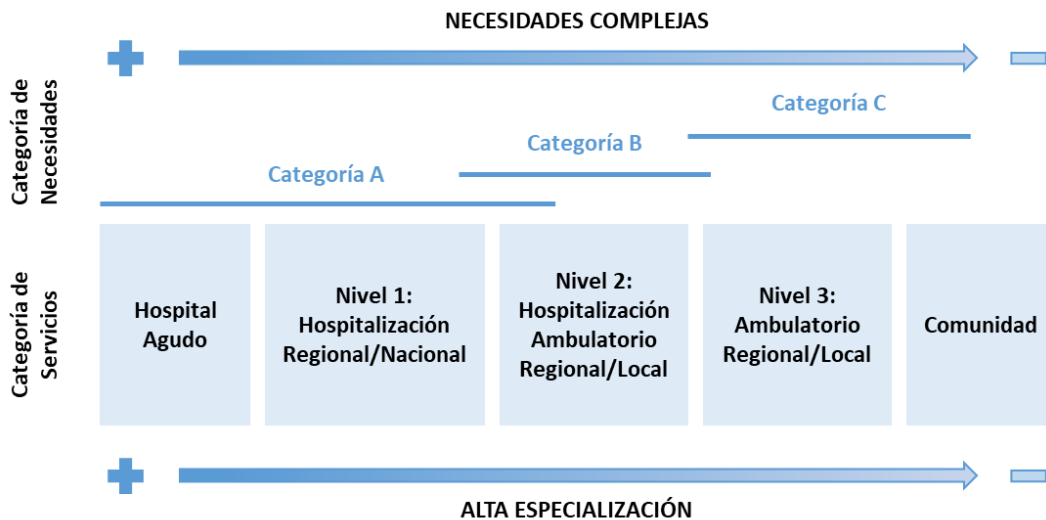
NECESIDADES COMPLEJAS

+ −

Categoría de Necesidades

Categoría C

Categoría B

Categoría A

Categoría de Servicios

Hospital Agudo

Nivel 1: Hospitalización Regional/Nacional

Nivel 2: Hospitalización Ambulatorio Regional/Local

Nivel 3: Ambulatorio Regional/Local

Comunidad

+ −

ALTA ESPECIALIZACIÓN